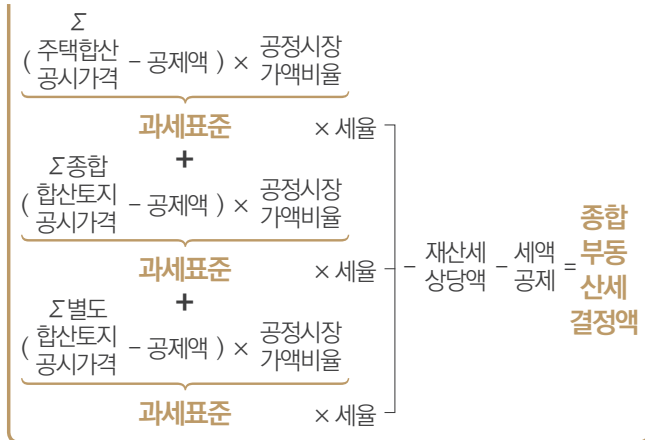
( Σ 주택합산 공시가격 − 공제액 ) × 공정시장 가액비율

과세표준 × 세율

+

( Σ종합 합산토지 공시가격 − 공제액 ) × 공정시장 가액비율

과세표준 × 세율

+

( Σ별도 합산토지 공시가격 − 공제액 ) × 공정시장 가액비율

과세표준 × 세율

− 재산세 상당액 − 세액 공제 = 종합 부동 산세 결정액